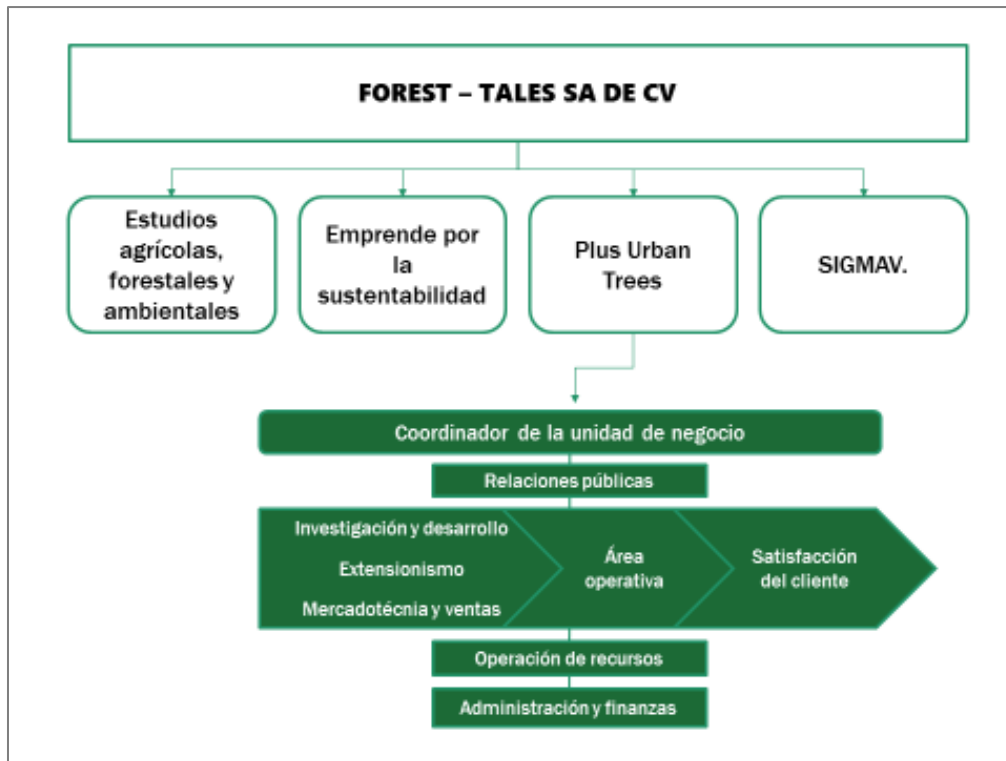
FOREST – TALES SA DE CV

Estudios agrícolas, forestales y ambientales

Emprende por la sustentabilidad

Plus Urban Trees

SIGMAV.

Coordinador de la unidad de negocio

Relaciones públicas

Investigación y desarrollo

Extensionismo

Mercadotécnia y ventas

Área operativa

Satisfacción del cliente

Operación de recursos

Administración y finanzas